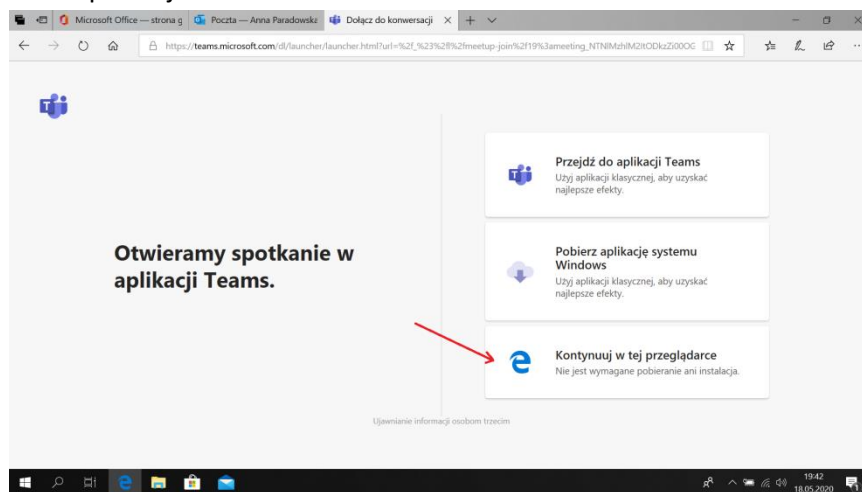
Microsoft Office — strona g
Poczta — Anna Paradowska
Dołącz do konwersacji

https://teams.microsoft.com/dl/launcher/launcher.html?url=%2f_%23%2fl%2fmeetup-join%2f19%3ameeting_NTNlMzhlM2ItODkzZi00OG

Otwieramy spotkanie w aplikacji Teams.

Przejdź do aplikacji Teams
Użyj aplikacji klasycznej, aby uzyskać najlepsze efekty.

Pobierz aplikację systemu Windows
Użyj aplikacji klasycznej, aby uzyskać najlepsze efekty.

Kontynuuj w tej przeglądarce
Nie jest wymagane pobieranie ani instalacja.

Ujawnianie informacji osobom trzecim

19:42
18.05.2020